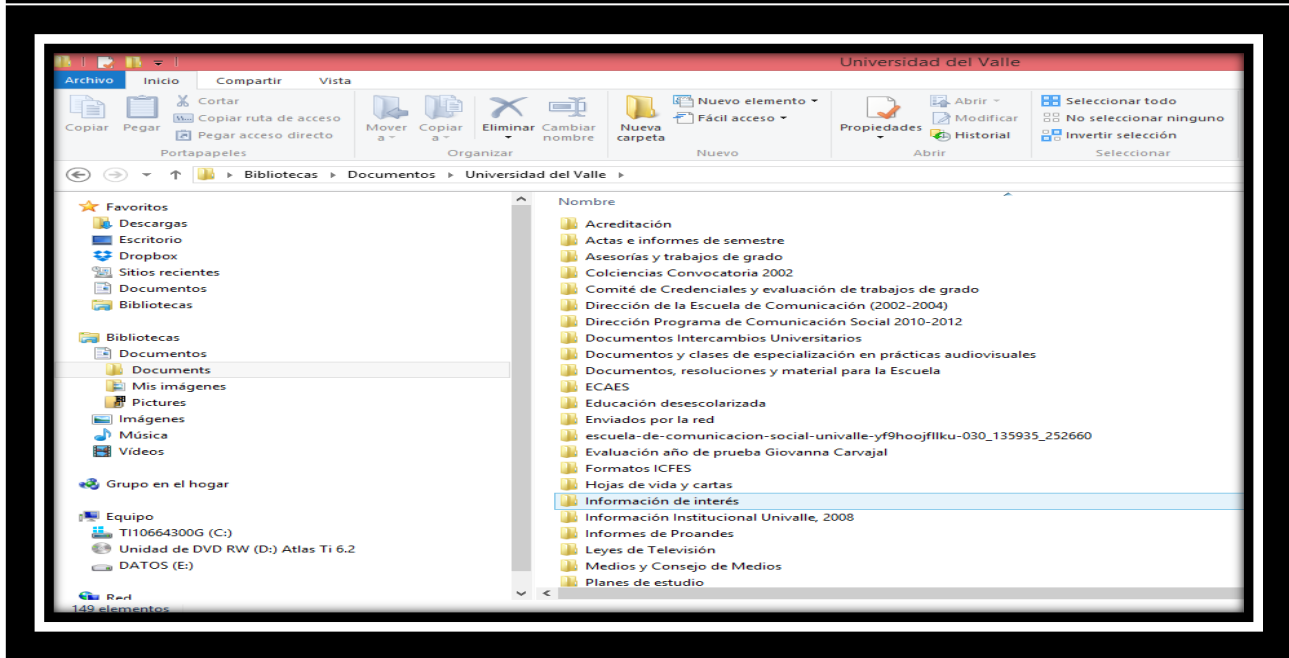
Universidad del Valle

Archivo | Inicio | Compartir | Vista

Copiar | Pegar | Cortar | Copiar ruta de acceso | Pegar acceso directo
Portapapeles

Mover a | Copiar a | Eliminar | Cambiar nombre
Organizar

Nueva carpeta | Nuevo elemento | Fácil acceso
Nuevo

Propiedades | Abrir | Modificar | Historial
Abrir

Seleccionar todo | No seleccionar ninguno | Invertir selección
Seleccionar

Bibliotecas ▸ Documentos ▸ Universidad del Valle ▸

Favoritos
Descargas
Escritorio
Dropbox
Sitios recientes
Documentos
Bibliotecas

Bibliotecas
Documentos
Documents
Mis imágenes
Pictures
Imágenes
Música
Vídeos

Grupo en el hogar

Equipo
TI10664300G (C:)
Unidad de DVD RW (D:) Atlas Ti 6.2
DATOS (E:)

Red
149 elementos

Nombre
Acreditación
Actas e informes de semestre
Asesorías y trabajos de grado
Colciencias Convocatoria 2002
Comité de Credenciales y evaluación de trabajos de grado
Dirección de la Escuela de Comunicación (2002-2004)
Dirección Programa de Comunicación Social 2010-2012
Documentos Intercambios Universitarios
Documentos y clases de especialización en prácticas audiovisuales
Documentos, resoluciones y material para la Escuela
ECAES
Educación desescolarizada
Enviados por la red
escuela-de-comunicacion-social-univalle-yf9hoojfllku-030_135935_252660
Evaluación año de prueba Giovanna Carvajal
Formatos ICFES
Hojas de vida y cartas
Información de interés
Información Institucional Univalle, 2008
Informes de Proandes
Leyes de Televisión
Medios y Consejo de Medios
Planes de estudio